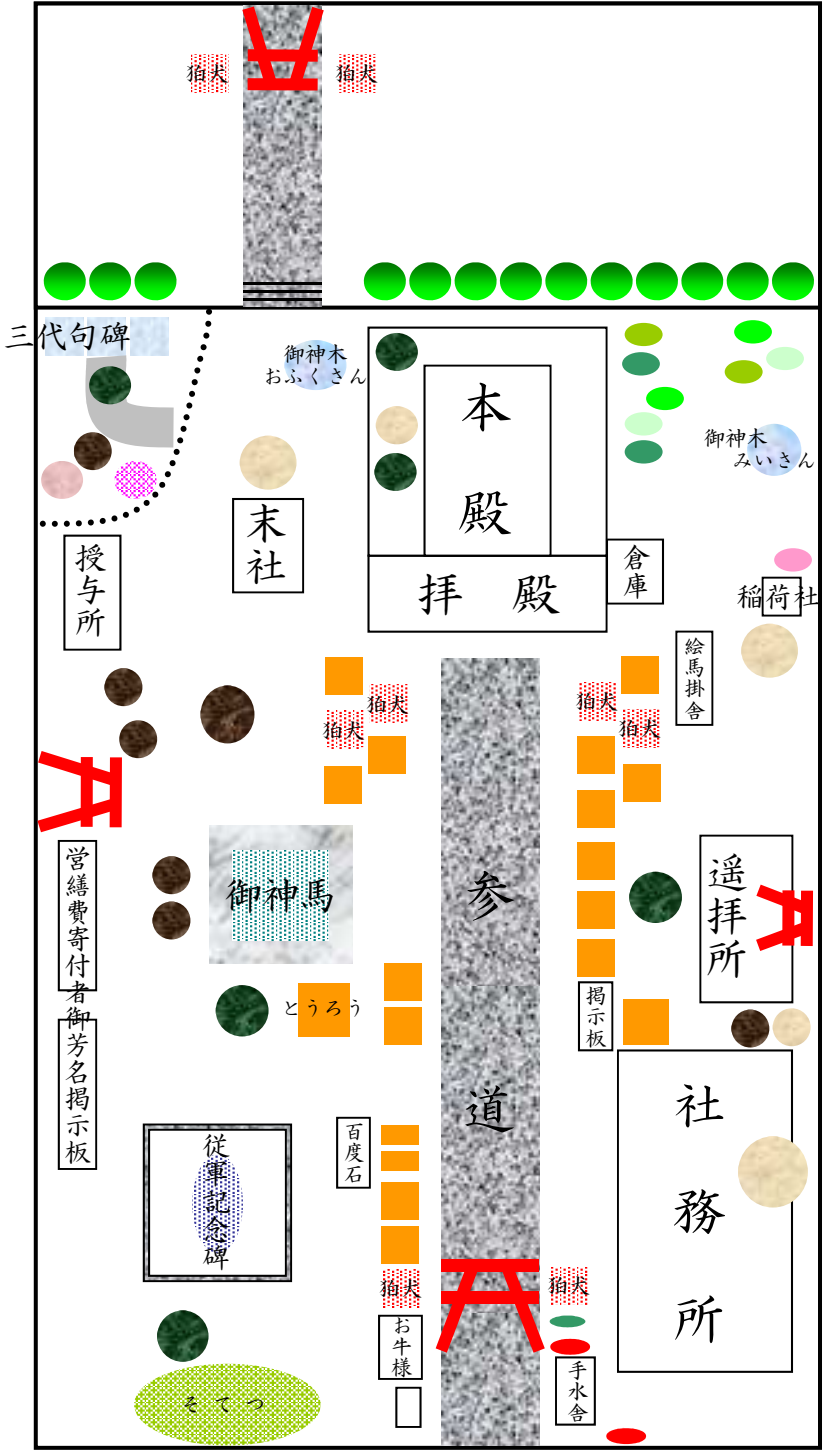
狛犬 狛犬

三代句碑

御神木
おふくさん

本
殿

御神木
みいさん

末
社

授
与
所

拝　殿

倉
庫

稲荷社

絵
馬
掛
舎

狛犬
狛犬

狛犬
狛犬

営
繕
費
寄
付
者
御
芳
名
掲
示
板

御神馬

参

遥
拝
所

とうろう

掲
示
板

道

社

務

所

百
度
石

従
軍
記
念
碑

狛犬

狛犬

お
牛
様

手
水
舎

そてつ